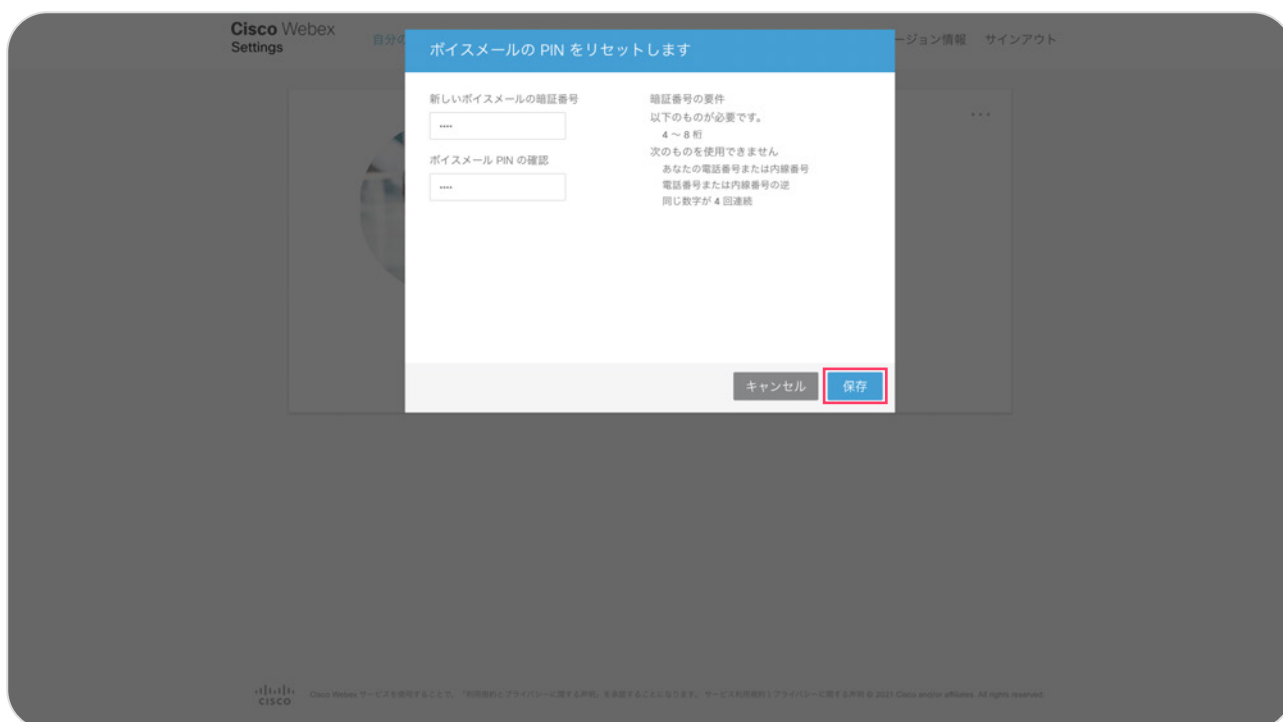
Cisco Webex
Settings

自分の

ージョン情報 サインアウト

ボイスメールの PIN をリセットします

新しいボイスメールの暗証番号

••••

ボイスメール PIN の確認

••••

暗証番号の要件
以下のものが必要です。
4 ～ 8 桁
次のものを使用できません
あなたの電話番号または内線番号
電話番号または内線番号の逆
同じ数字が 4 回連続

キャンセル 保存

...

cisco Cisco Webex サービスを使用することで、「利用規約とプライバシーに関する声明」を承認することになります。サービス利用規約 | プライバシーに関する声明 © 2021 Cisco and/or affiliates. All rights reserved.